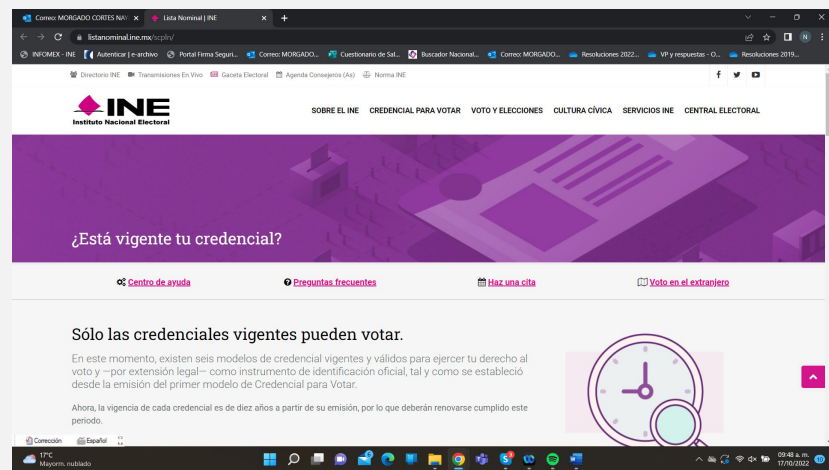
Correo: MORGADO CORTES NAY ×
Lista Nominal | INE ×
+

listanominal.ine.mx/scpln/

INFOMEX - INE
Autenticar | e-archivo
Portal Firma Seguri...
Correo: MORGADO...
Cuestionario de Sal...
Buscador Nacional...
Correo: MORGADO...
Resoluciones 2022...
VP y respuestas - O...
Resoluciones 2019...

Directorio INE
Transmisiones En Vivo
Gaceta Electoral
Agenda Consejeros (As)
Norma INE

INE
Instituto Nacional Electoral

SOBRE EL INE
CREDENCIAL PARA VOTAR
VOTO Y ELECCIONES
CULTURA CÍVICA
SERVICIOS INE
CENTRAL ELECTORAL

¿Está vigente tu credencial?

Centro de ayuda
Preguntas frecuentes
Haz una cita
Voto en el extranjero

Sólo las credenciales vigentes pueden votar.

En este momento, existen seis modelos de credencial vigentes y válidos para ejercer tu derecho al voto y —por extensión legal— como instrumento de identificación oficial, tal y como se estableció desde la emisión del primer modelo de Credencial para Votar.

Ahora, la vigencia de cada credencial es de diez años a partir de su emisión, por lo que deberán renovarse cumplido este periodo.

Corrección
Español

17°C
Mayorm. nublado

09:48 a. m.
17/10/2022